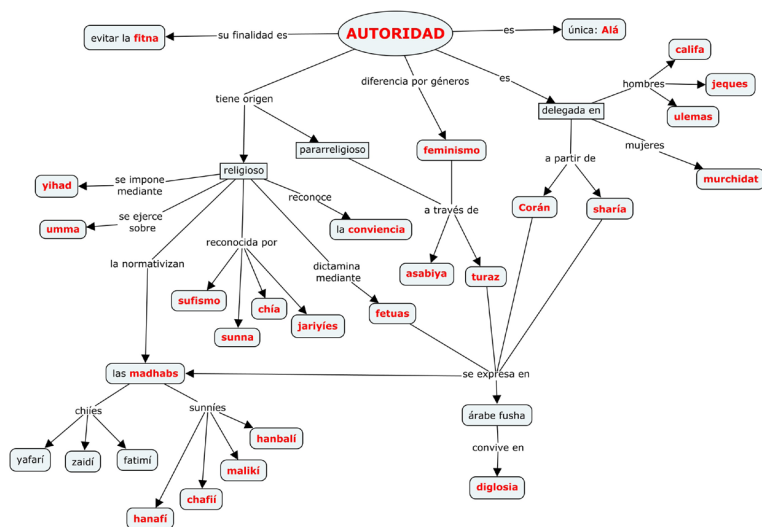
AUTORIDAD

su finalidad es
evitar la fitna

es
única: Alá

tiene origen
diferencia por géneros
es

delegada en
hombres
califa
jeques
ulemas
mujeres
murchidat
a partir de
Corán
sharía

religioso
pararreligioso
feminismo
a través de
asabiya
turaz

se impone mediante
yihad
se ejerce sobre
umma
reconoce
la conviencia
reconocida por
sufismo
sunna
chía
jariyíes
dictamina mediante
fetuas
la normativizan

las madhabs
se expresa en
árabe fusha
convive en
diglosia

chiíes
yafarí
zaidí
fatimí
sunníes
hanbalí
malikí
chafií
hanafí